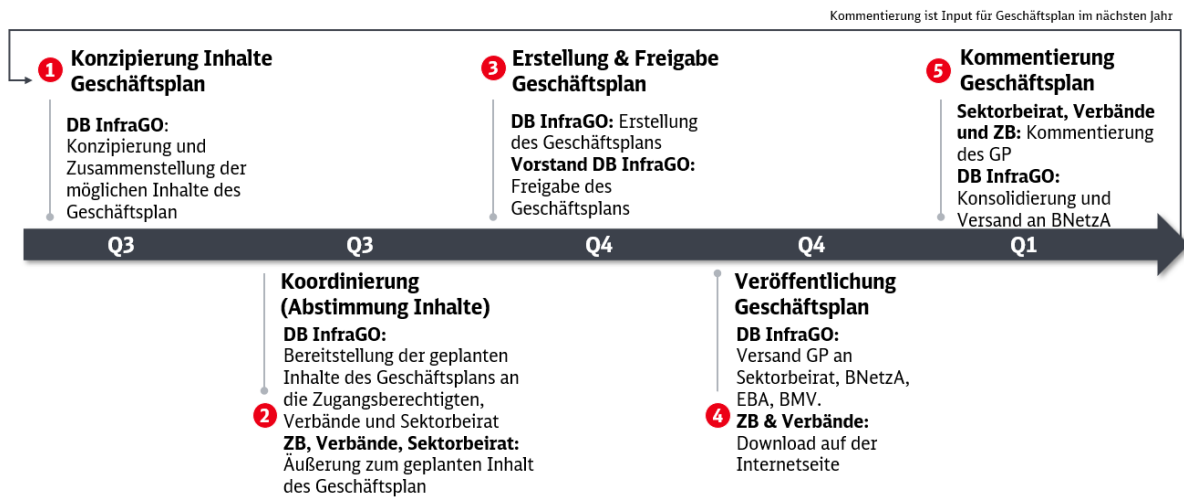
Kommentierung ist Input für Geschäftsplan im nächsten Jahr

1 Konzipierung Inhalte Geschäftsplan

DB InfraGO: Konzipierung und Zusammenstellung der möglichen Inhalte des Geschäftsplan

3 Erstellung & Freigabe Geschäftsplan

DB InfraGO: Erstellung des Geschäftsplans
Vorstand DB InfraGO: Freigabe des Geschäftsplans

5 Kommentierung Geschäftsplan

Sektorbeirat, Verbände und ZB: Kommentierung des GP
DB InfraGO: Konsolidierung und Versand an BNetzA

Q3 Q3 Q4 Q4 Q1

Koordinierung (Abstimmung Inhalte)

DB InfraGO: Bereitstellung der geplanten Inhalte des Geschäftsplans an die Zugangsberechtigten, Verbände und Sektorbeirat
2 ZB, Verbände, Sektorbeirat: Äußerung zum geplanten Inhalt des Geschäftsplan

Veröffentlichung Geschäftsplan

DB InfraGO: Versand GP an Sektorbeirat, BNetzA, EBA, BMV.
4 ZB & Verbände: Download auf der Internetseite